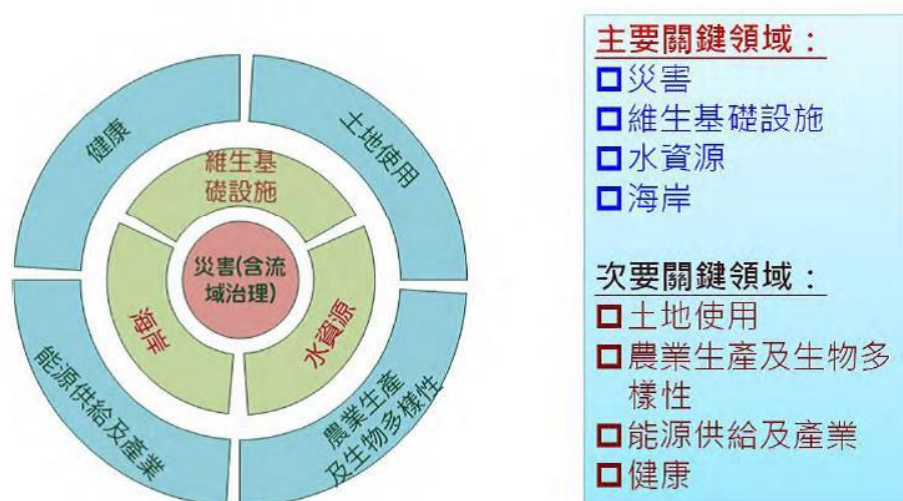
災害(含流域治理)

維生基礎設施

海岸

水資源

健康

土地使用

能源供給及產業

農業生產及生物多樣性

主要關鍵領域：
□災害
□維生基礎設施
□水資源
□海岸

次要關鍵領域：
□土地使用
□農業生產及生物多樣性
□能源供給及產業
□健康